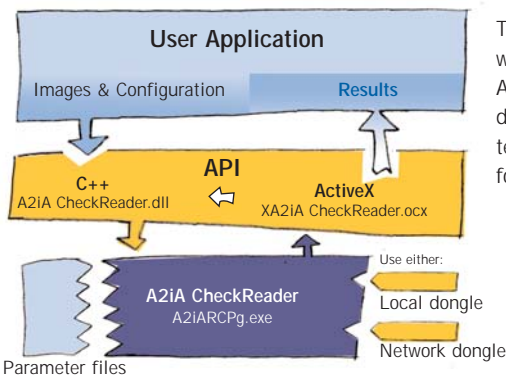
User Application

Images & Configuration

Results

API

C++
A2iA CheckReader.dll

ActiveX
XA2iA CheckReader.ocx

A2iA CheckReader
A2iARCPg.exe

Use either:

Local dongle

Network dongle

Parameter files

T
w
A
d
te
fo